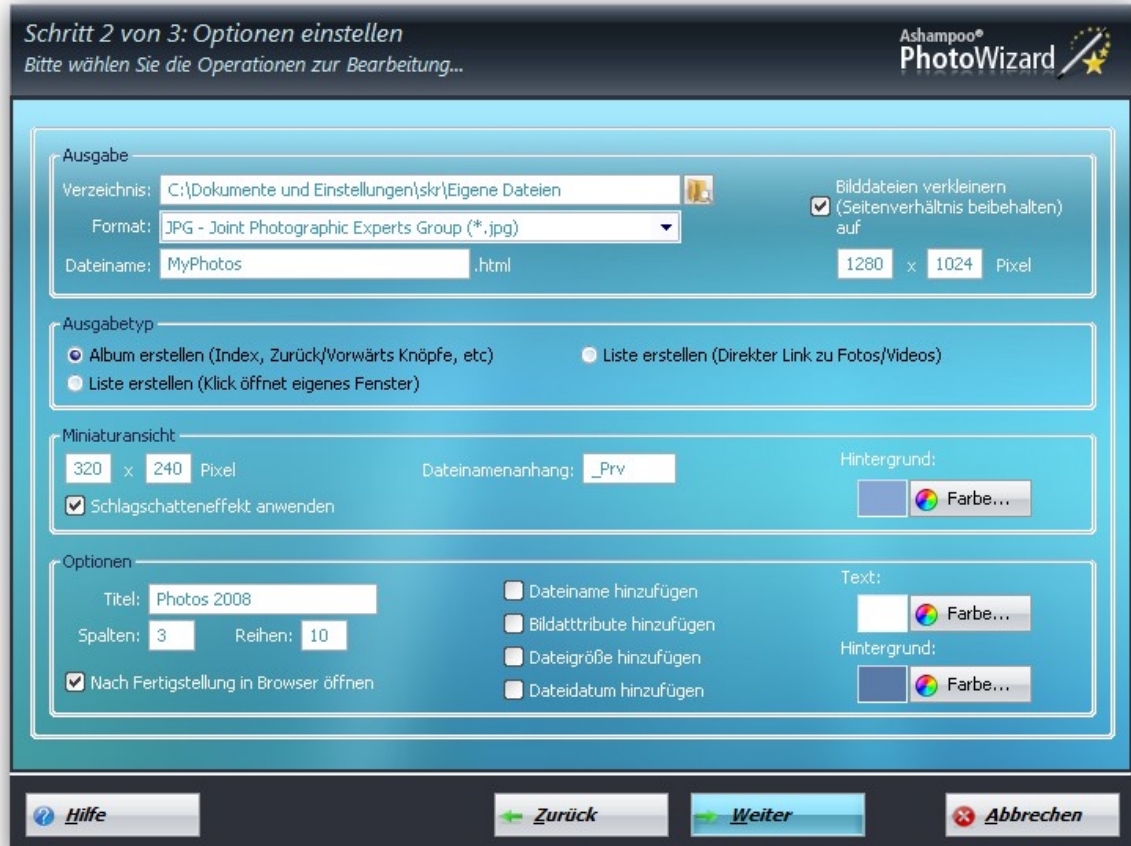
Schritt 2 von 3: Optionen einstellen
Bitte wählen Sie die Operationen zur Bearbeitung...

Ashampoo®
PhotoWizard

Ausgabe
Verzeichnis: C:\Dokumente und Einstellungen\skr\Eigene Dateien
Format: JPG - Joint Photographic Experts Group (*.jpg)
Dateiname: MyPhotos .html
Bilddateien verkleinern (Seitenverhältnis beibehalten) auf
1280 x 1024 Pixel

Ausgabetyp
Album erstellen (Index, Zurück/Vorwärts Knöpfe, etc)
Liste erstellen (Direkter Link zu Fotos/Videos)
Liste erstellen (Klick öffnet eigenes Fenster)

Miniaturansicht
320 x 240 Pixel
Dateinamenanhang: _Prv
Hintergrund:
Farbe...
Schlagschatteneffekt anwenden

Optionen
Titel: Photos 2008
Spalten: 3 Reihen: 10
Nach Fertigstellung in Browser öffnen
Dateiname hinzufügen
Bildatttribute hinzufügen
Dateigröße hinzufügen
Dateidatum hinzufügen
Text:
Farbe...
Hintergrund:
Farbe...

Hilfe
Zurück
Weiter
Abbrechen